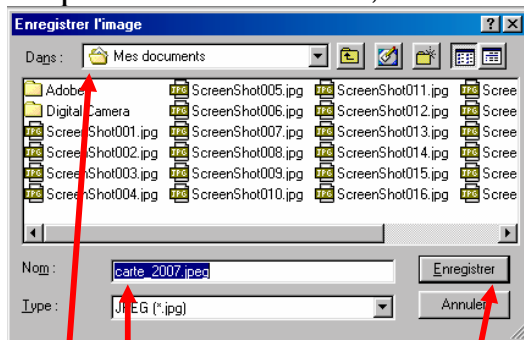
Enregistrer l'image

Dans : Mes documents

Adobe
Digital Camera
ScreenShot001.jpg
ScreenShot002.jpg
ScreenShot003.jpg
ScreenShot004.jpg
ScreenShot005.jpg
ScreenShot006.jpg
ScreenShot007.jpg
ScreenShot008.jpg
ScreenShot009.jpg
ScreenShot010.jpg
ScreenShot011.jpg
ScreenShot012.jpg
ScreenShot013.jpg
ScreenShot014.jpg
ScreenShot015.jpg
ScreenShot016.jpg
Scree
Scree
Scree
Scree
Scree
Scree

Nom : carte_2007.jpeg
Enregistrer
Type : JPEG (*.jpg)
Annuler